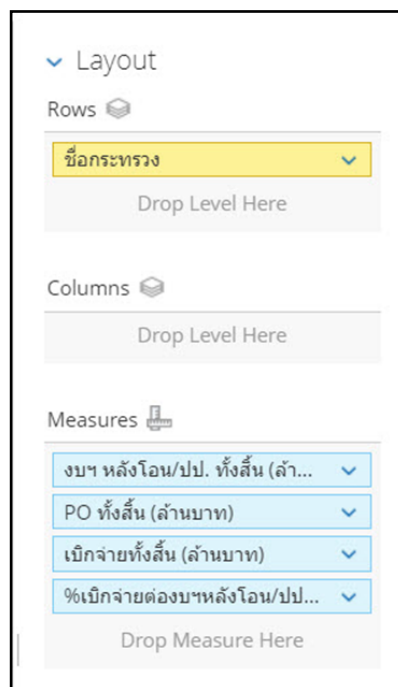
Layout

Rows

ชื่อกระทรวง

Drop Level Here

Columns

Drop Level Here

Measures

งบฯ หลังโอน/ปป. ทั้งสิ้น (ล้า...

PO ทั้งสิ้น (ล้านบาท)

เบิกจ่ายทั้งสิ้น (ล้านบาท)

%เบิกจ่ายต่องบฯหลังโอน/ปป...

Drop Measure Here